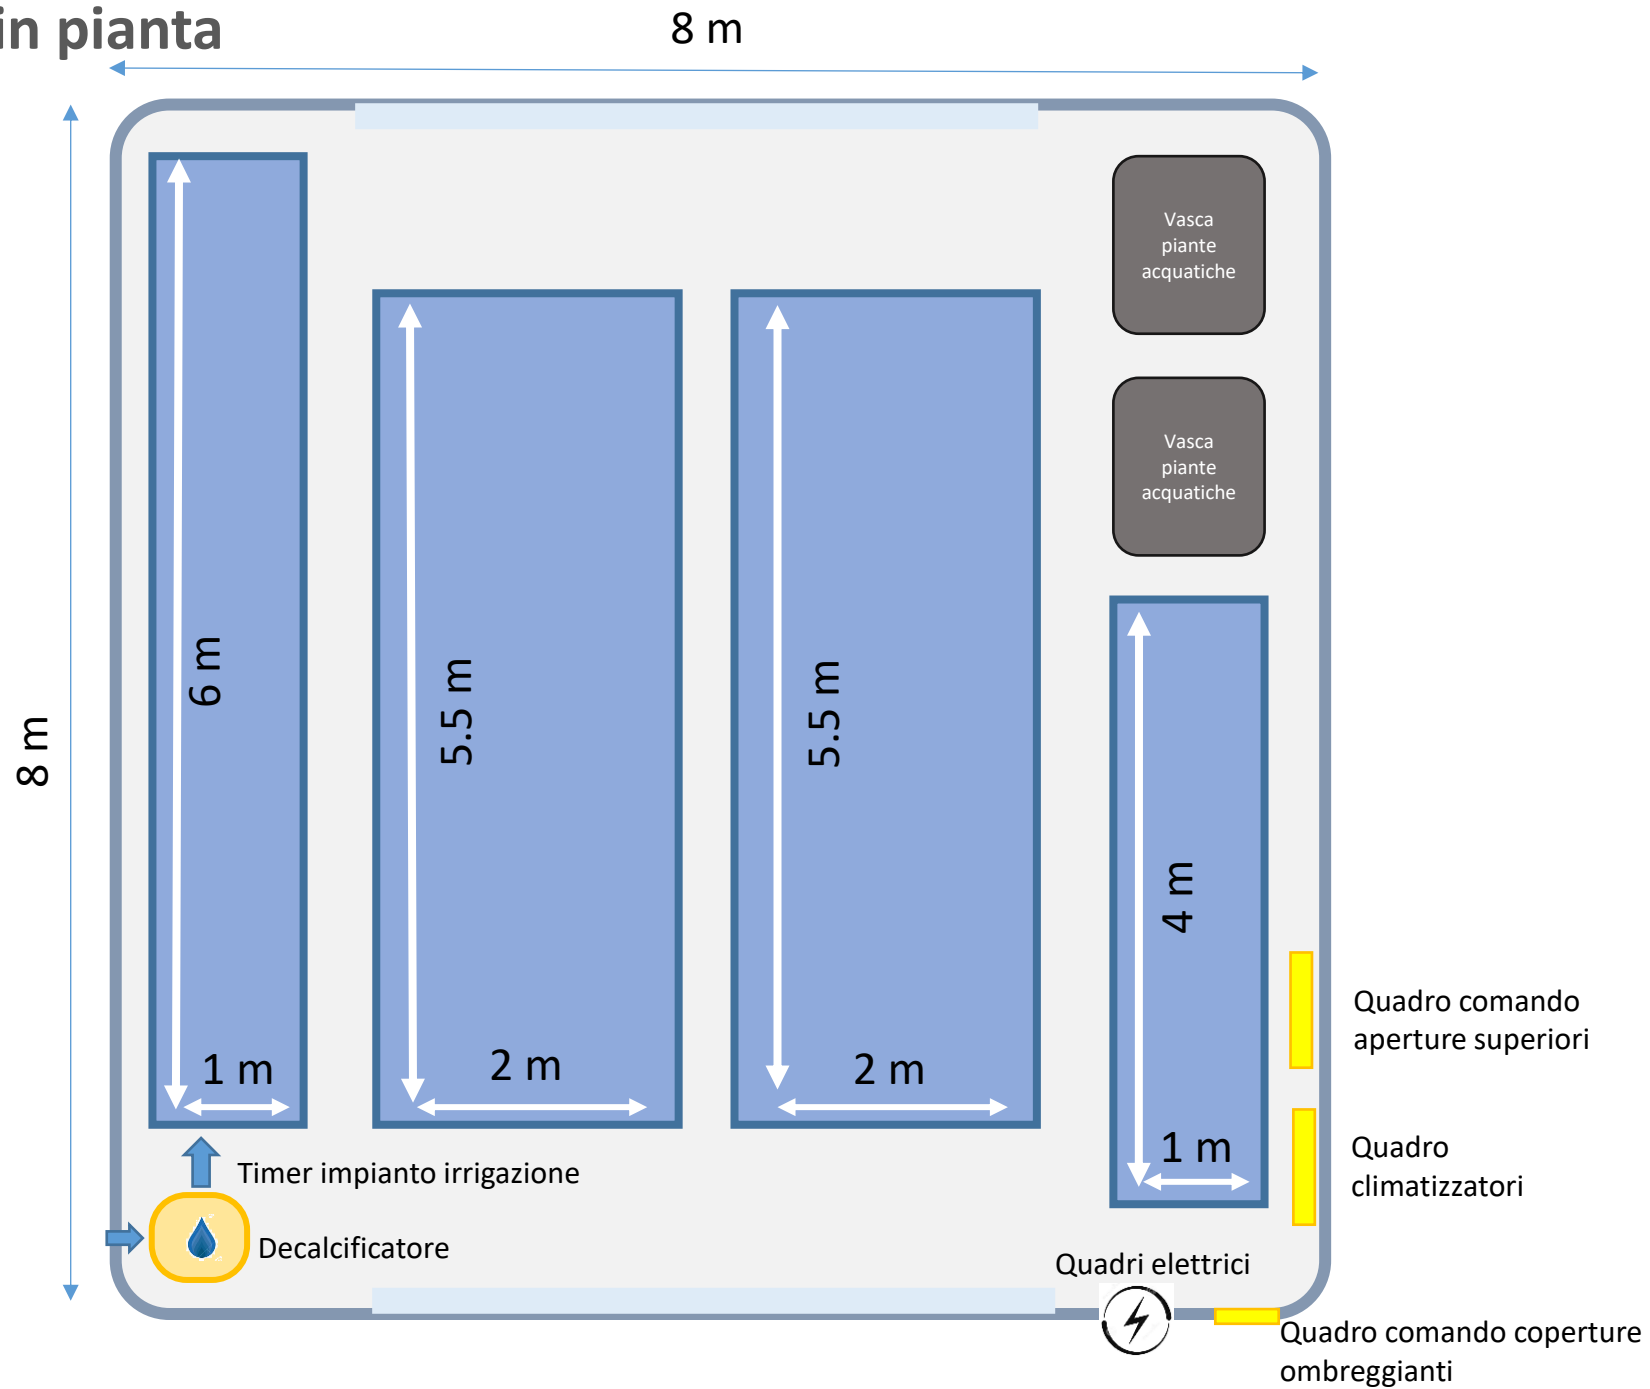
in pianta

8 m

8 m

6 m

1 m

5.5 m

2 m

5.5 m

2 m

Vasca piante acquatiche

Vasca piante acquatiche

4 m

1 m

Quadro comando aperture superiori

Quadro climatizzatori

Timer impianto irrigazione

Decalcificatore

Quadri elettrici

Quadro comando coperture ombreggianti